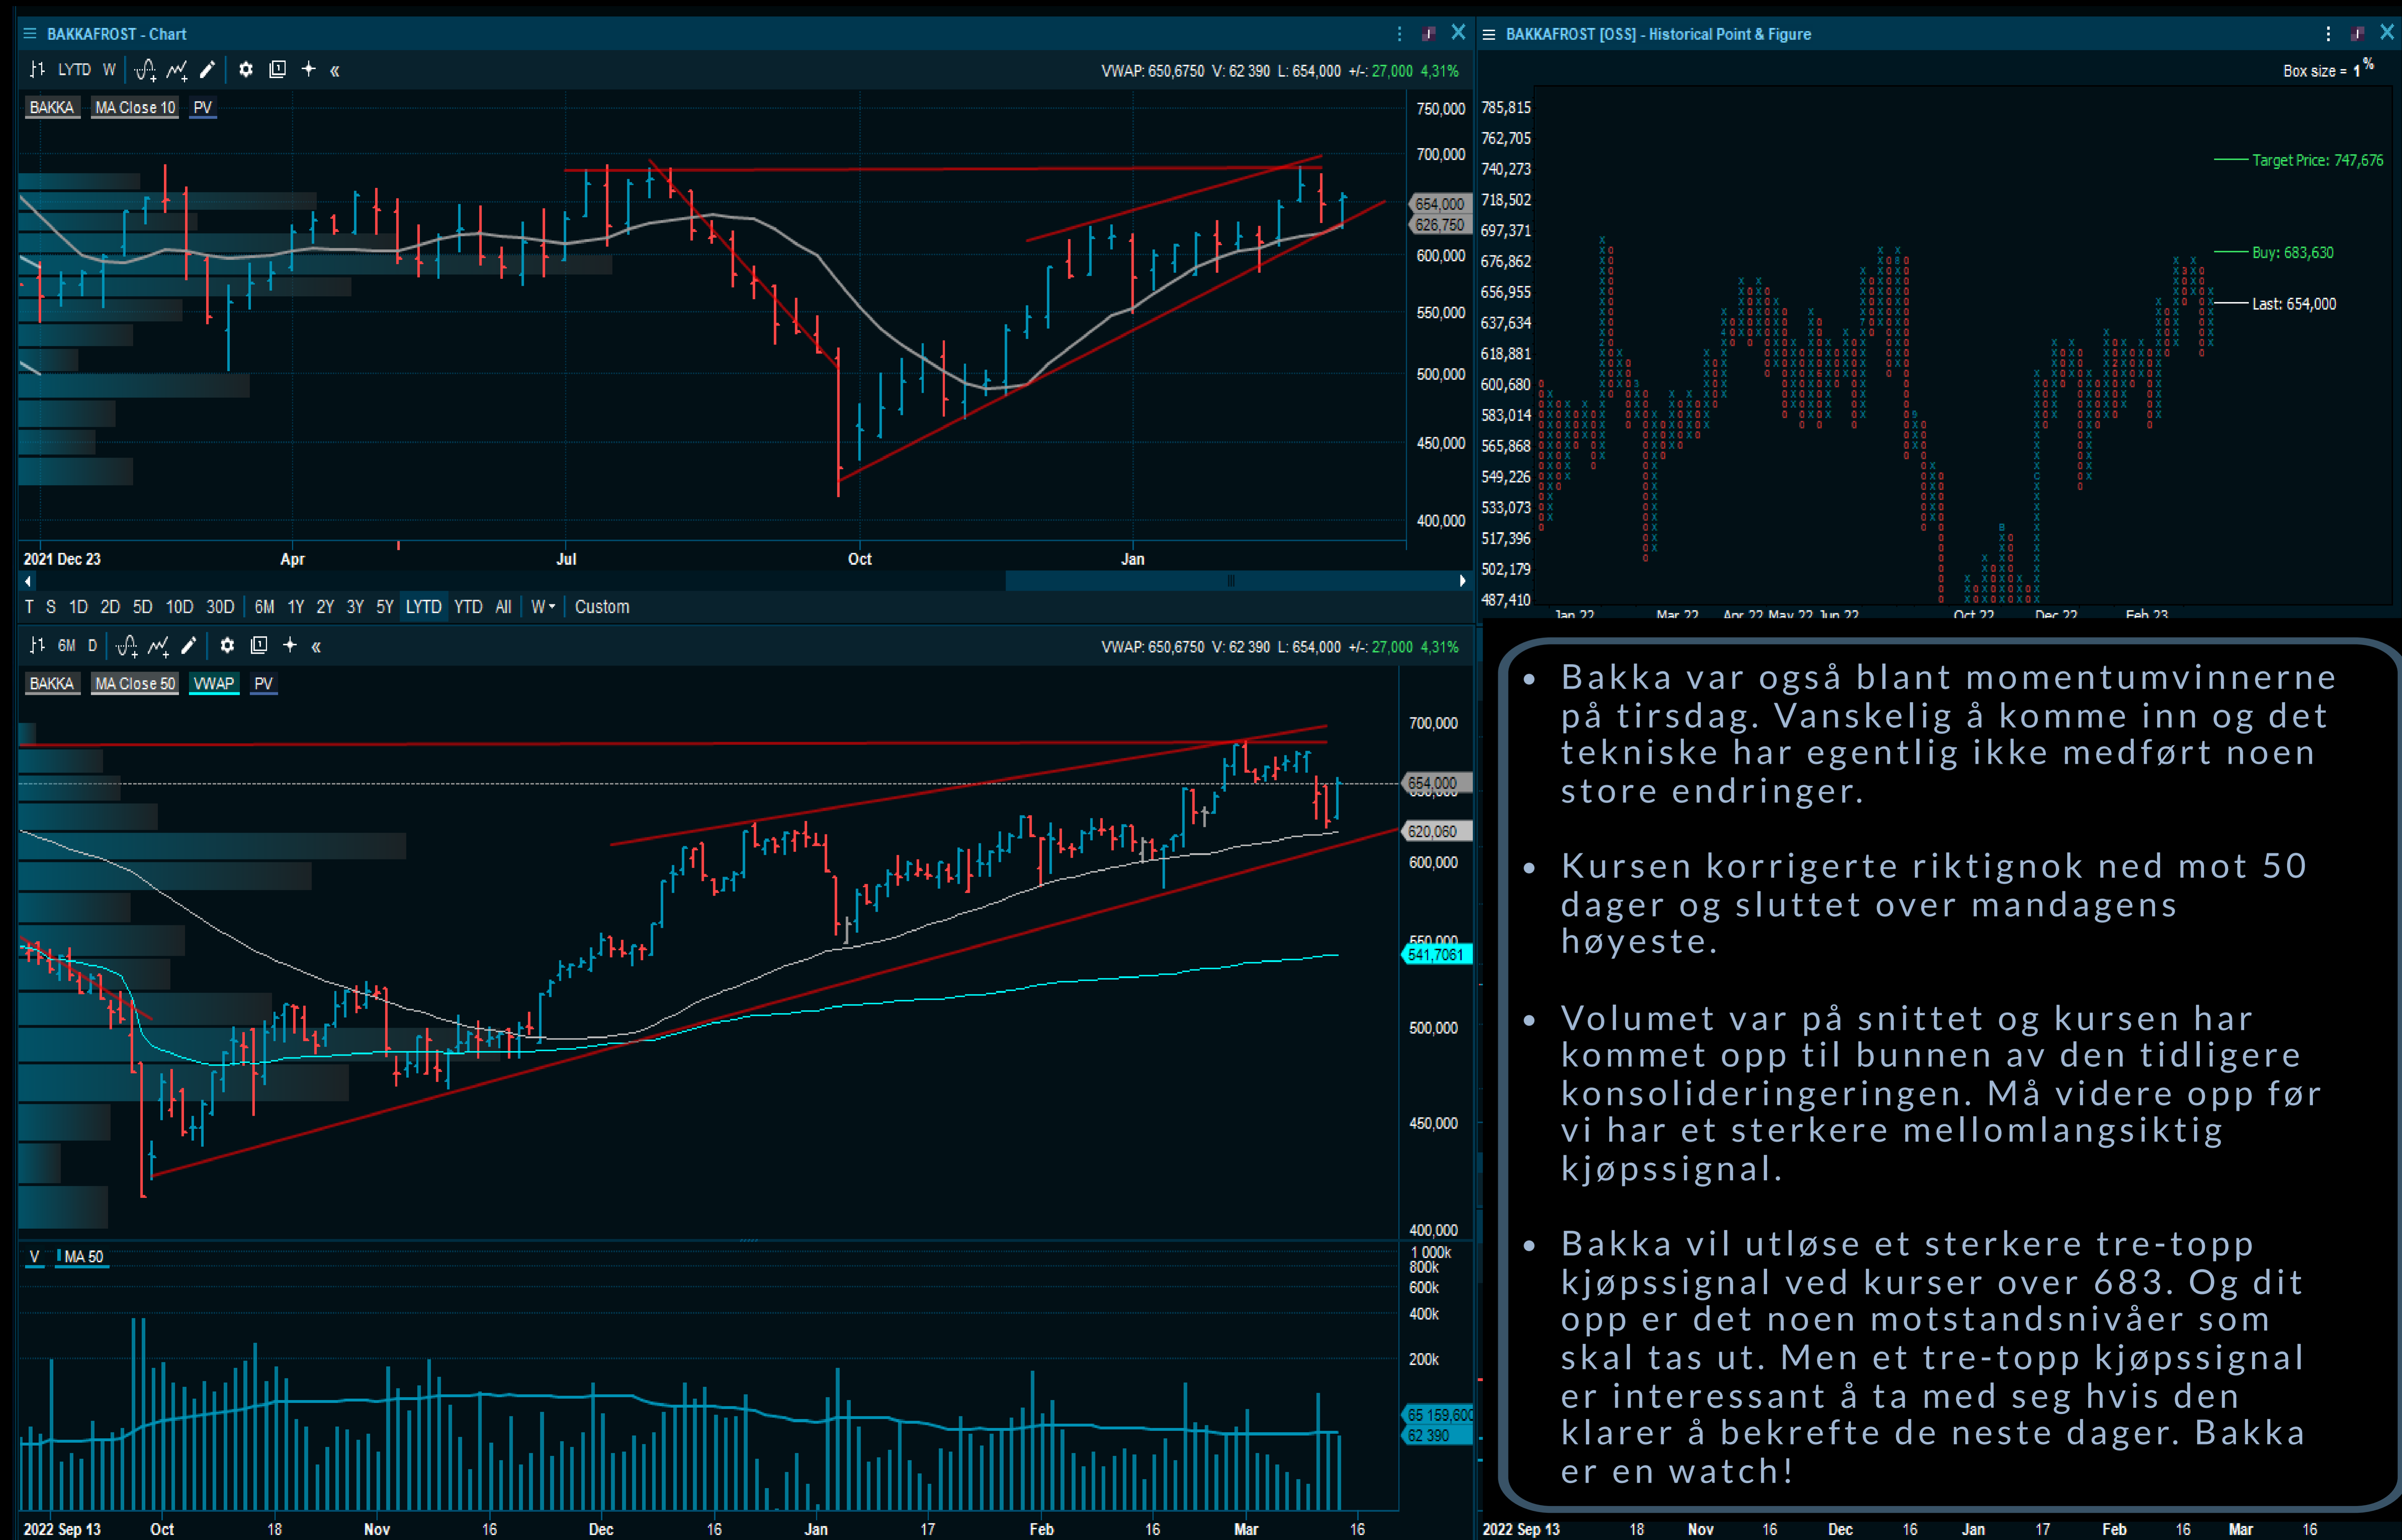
BAKKAFROST - Chart

LYTD W

VWAP: 650,6750 V: 62 390 L: 654,000 +/-: 27,000 4,31%

BAKKA MA Close 10 PV

750,000
700,000
654,000
626,750
600,000
550,000
500,000
450,000
400,000

2021 Dec 23 Apr Jul Oct Jan

T S 1D 2D 5D 10D 30D 6M 1Y 2Y 3Y 5Y LYTD YTD All W Custom

6M D

VWAP: 650,6750 V: 62 390 L: 654,000 +/-: 27,000 4,31%

BAKKA MA Close 50 VWAP PV

700,000
654,000
620,060
600,000
550,000
541,7061
500,000
450,000
400,000

V MA 50

1 000k
800k
600k
400k
200k
65 159,600
62 390

2022 Sep 13 Oct 18 Nov 16 Dec 16 Jan 17 Feb 16 Mar 16

BAKKAFROST [OSS] - Historical Point & Figure

Box size = 1 %

785,815
762,705
740,273
718,502
697,371
676,862
656,955
637,634
618,881
600,680
583,014
565,868
549,226
533,073
517,396
502,179
487,410

Target Price: 747,676
Buy: 683,630
Last: 654,000

Jan 22 Mar 22 Apr 22 May 22 Jun 22 Oct 22 Dec 22 Feb 23

• Bakka var også blant momentumvinnerne på tirsdag. Vanskelig å komme inn og det tekniske har egentlig ikke medført noen store endringer.

• Kursen korrigerte riktignok ned mot 50 dager og sluttet over mandagens høyeste.

• Volumet var på snittet og kursen har kommet opp til bunnen av den tidligere konsolideringeringen. Må videre opp før vi har et sterkere mellomlangsiktig kjøpssignal.

• Bakka vil utløse et sterkere tre-topp kjøpssignal ved kurser over 683. Og dit opp er det noen motstandsnivåer som skal tas ut. Men et tre-topp kjøpssignal er interessant å ta med seg hvis den klarer å bekrefte de neste dager. Bakka er en watch!

2022 Sep 13 18 Nov 16 Dec 16 Jan 17 Feb 16 Mar 16